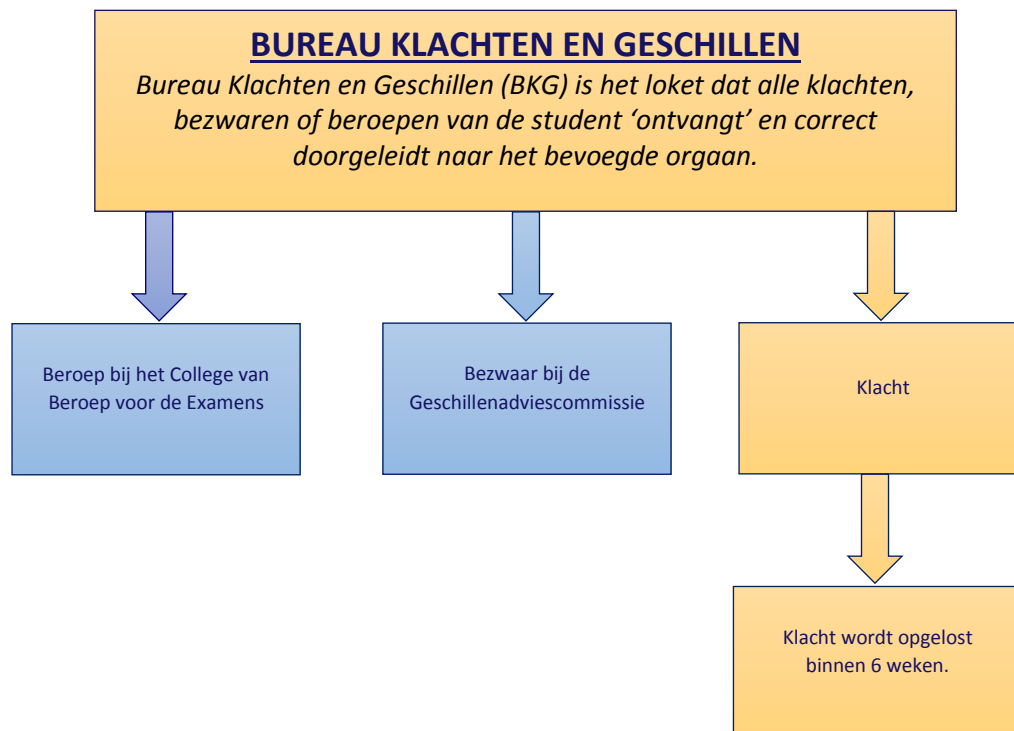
BUREAU KLACHTEN EN GESCHILLEN

Bureau Klachten en Geschillen (BKG) is het loket dat alle klachten, bezwaren of beroepen van de student ‘ontvangt’ en correct doorgeleidt naar het bevoegde orgaan.

Beroep bij het College van Beroep voor de Examens

Bezwaar bij de Geschillenadviescommissie

Klacht

Klacht wordt opgelost binnen 6 weken.